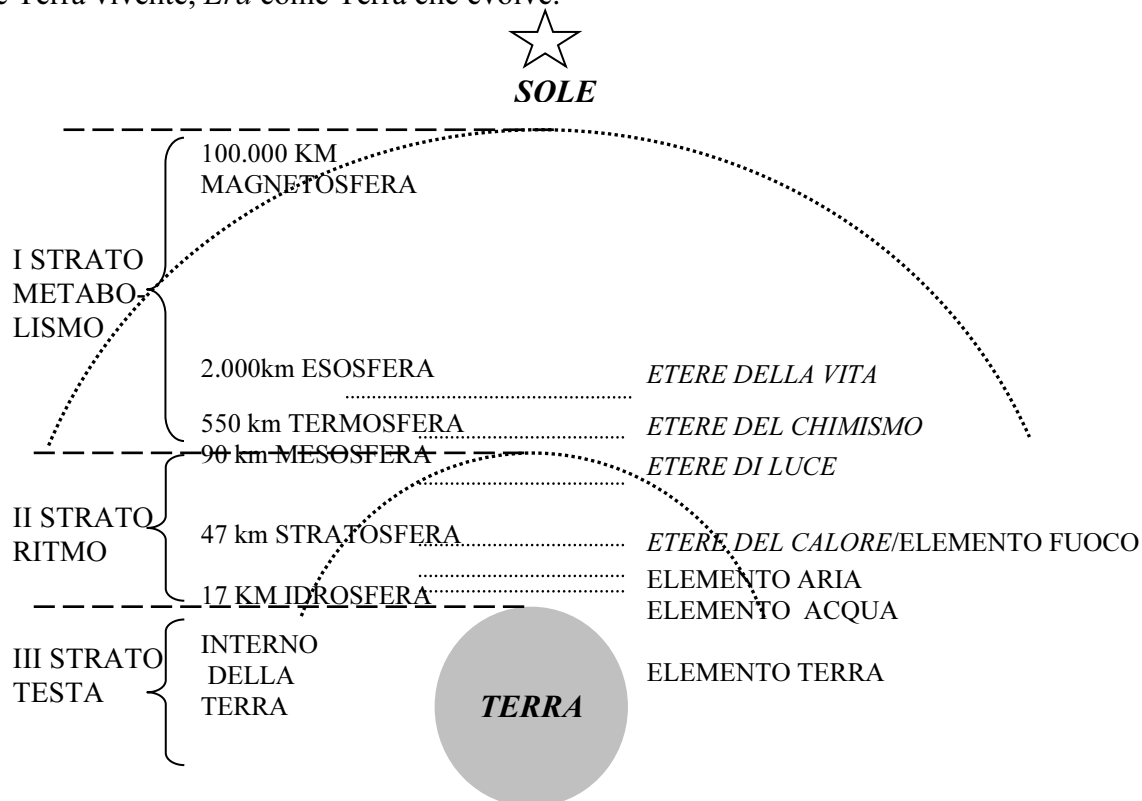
e Terra vivente, *Era* come Terra che evolve.

*SOLE*

I STRATO METABOLISMO

100.000 KM MAGNETOSFERA

2.000km ESOSFERA

550 km TERMOSFERA

II STRATO RITMO

90 km MESOSFERA

47 km STRATOSFERA

17 KM IDROSFERA

III STRATO TESTA

INTERNO DELLA TERRA

*TERRA*

*ETERE DELLA VITA*

*ETERE DEL CHIMISMO*

*ETERE DI LUCE*

*ETERE DEL CALORE*/ELEMENTO FUOCO

ELEMENTO ARIA

ELEMENTO ACQUA

ELEMENTO TERRA